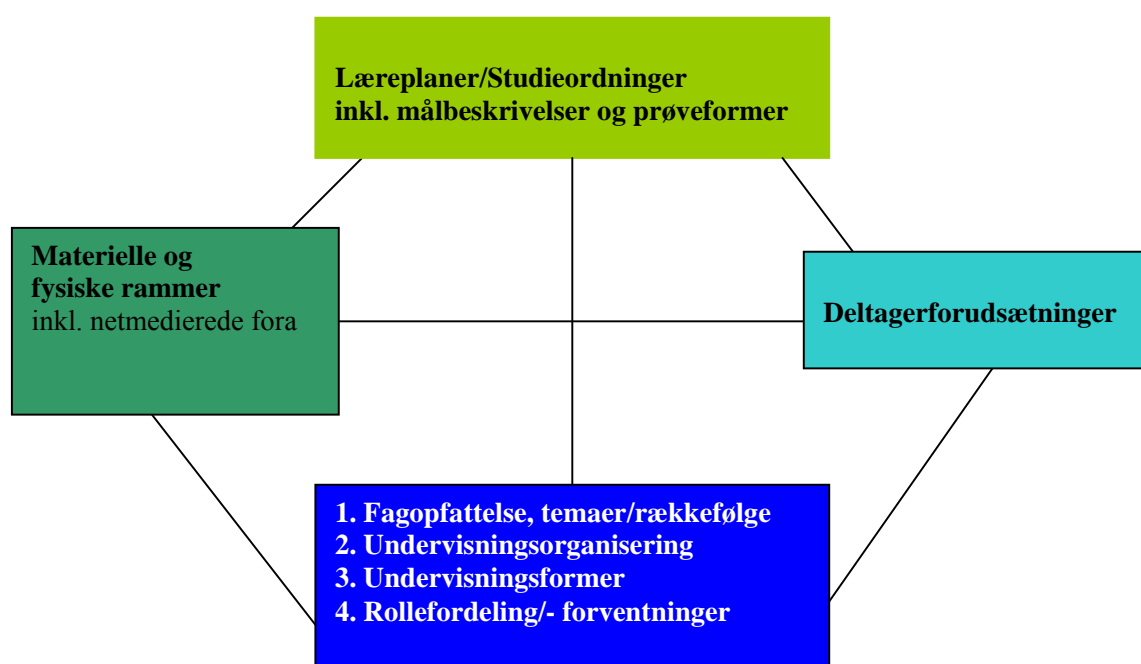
Læreplaner/Studieordninger
inkl. målbeskrivelser og prøveformer

Materielle og
fysiske rammer
inkl. netmedierede fora

Deltagerforudsætninger

1. Fagopfattelse, temaer/rækkefølge
2. Undervisningsorganisering
3. Undervisningsformer
4. Rollefordeling/- forventninger